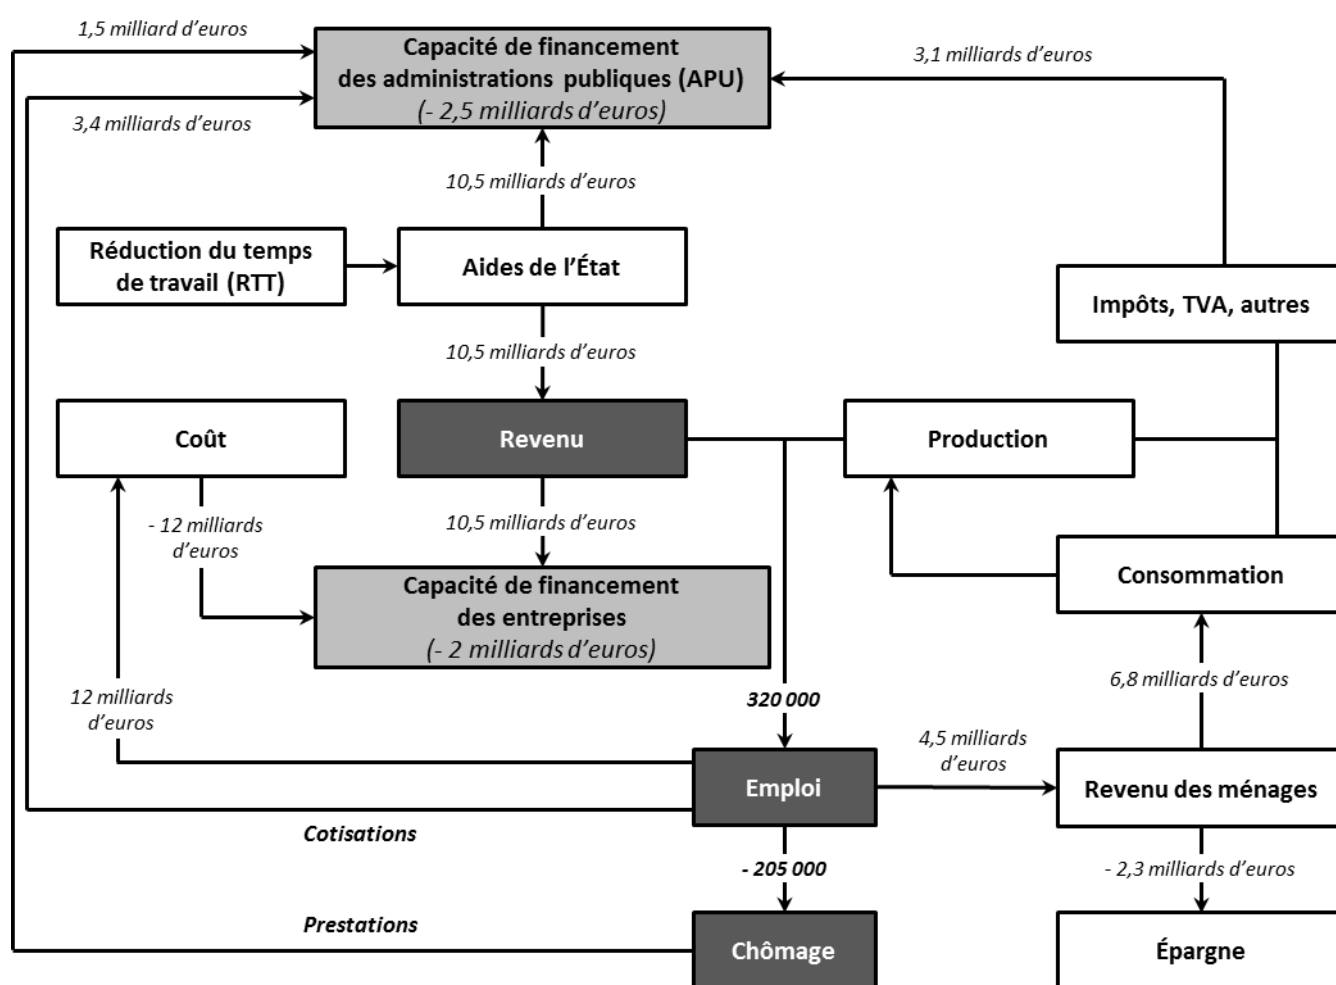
1,5 milliard d'euros

Capacité de financement des administrations publiques (APU) (- 2,5 milliards d'euros)

3,1 milliards d'euros

3,4 milliards d'euros

10,5 milliards d'euros

Réduction du temps de travail (RTT)

Aides de l'État

Impôts, TVA, autres

10,5 milliards d'euros

Coût

Revenu

Production

- 12 milliards d'euros

10,5 milliards d'euros

Capacité de financement des entreprises (- 2 milliards d'euros)

Consommation

12 milliards d'euros

320 000

6,8 milliards d'euros

4,5 milliards d'euros

Emploi

Revenu des ménages

Cotisations

- 205 000

- 2,3 milliards d'euros

Prestations

Chômage

Épargne